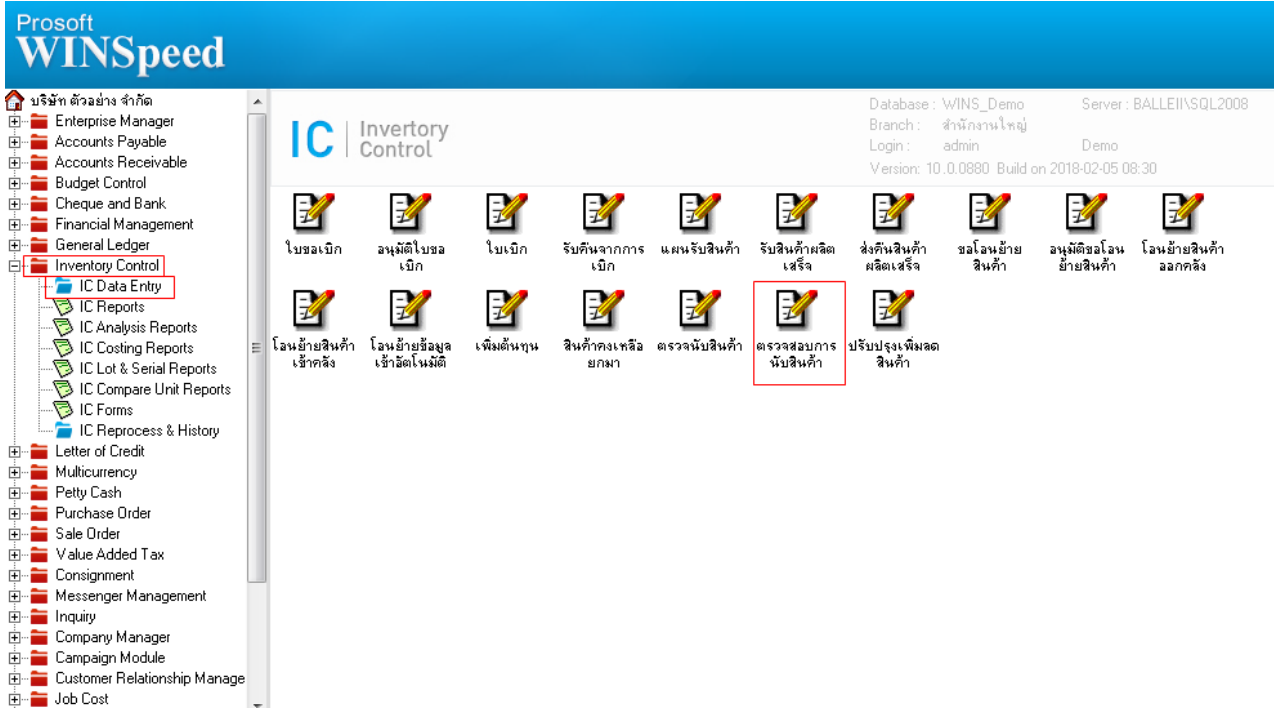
Prosoft
WINSpeed

บริษัท ตัวอย่าง จำกัด
Enterprise Manager
Accounts Payable
Accounts Receivable
Budget Control
Cheque and Bank
Financial Management
General Ledger
Inventory Control
IC Data Entry
IC Reports
IC Analysis Reports
IC Costing Reports
IC Lot & Serial Reports
IC Compare Unit Reports
IC Forms
IC Reprocess & History
Letter of Credit
Multicurrency
Petty Cash
Purchase Order
Sale Order
Value Added Tax
Consignment
Messenger Management
Inquiry
Company Manager
Campaign Module
Customer Relationship Manage
Job Cost

IC | Invertory Control

Database : WINS_Demo
Server : BALLEII\SQL2008
Branch : สำนักงานใหญ่
Login : admin
Demo
Version: 10.0.0880 Build on 2018-02-05 08:30

ใบขอเบิก
อนุมัติใบขอเบิก
ใบเบิก
รับคืนจากการเบิก
แผนรับสินค้า
รับสินค้าผลิตเสร็จ
ส่งคืนสินค้าผลิตเสร็จ
ขอโอนย้ายสินค้า
อนุมัติขอโอนย้ายสินค้า
โอนย้ายสินค้าออกคลัง
โอนย้ายสินค้าเข้าคลัง
โอนย้ายข้อมูลเข้าอัตโนมัติ
เพิ่มต้นทุน
สินค้าคงเหลือยกมา
ตรวจนับสินค้า
ตรวจสอบการนับสินค้า
ปรับปรุงเพิ่มลดสินค้า